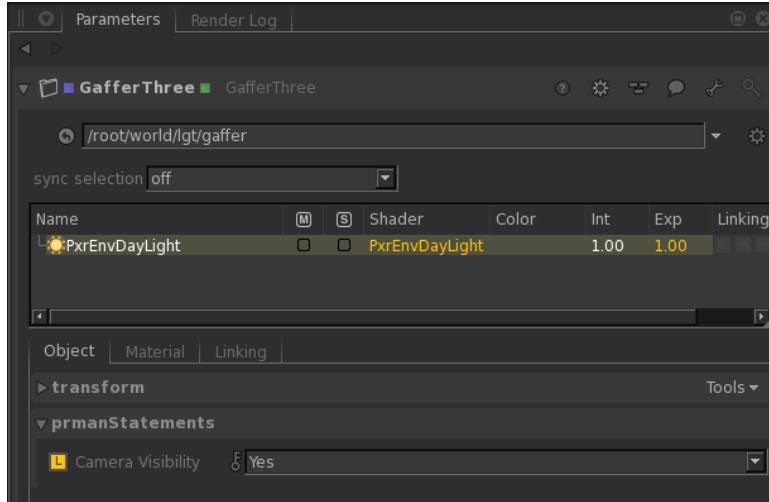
Parameters Render Log

GafferThree GafferThree

/root/world/lgt/gaffer

sync selection off

| Name | M | S | Shader | Color | Int | Exp | Linking |
|---|---|---|---|---|---|---|---|
| PxrEnvDayLight | | | PxrEnvDayLight | | 1.00 | 1.00 | |

Object Material Linking

transform

Tools

prmanStatements

L Camera Visibility Yes